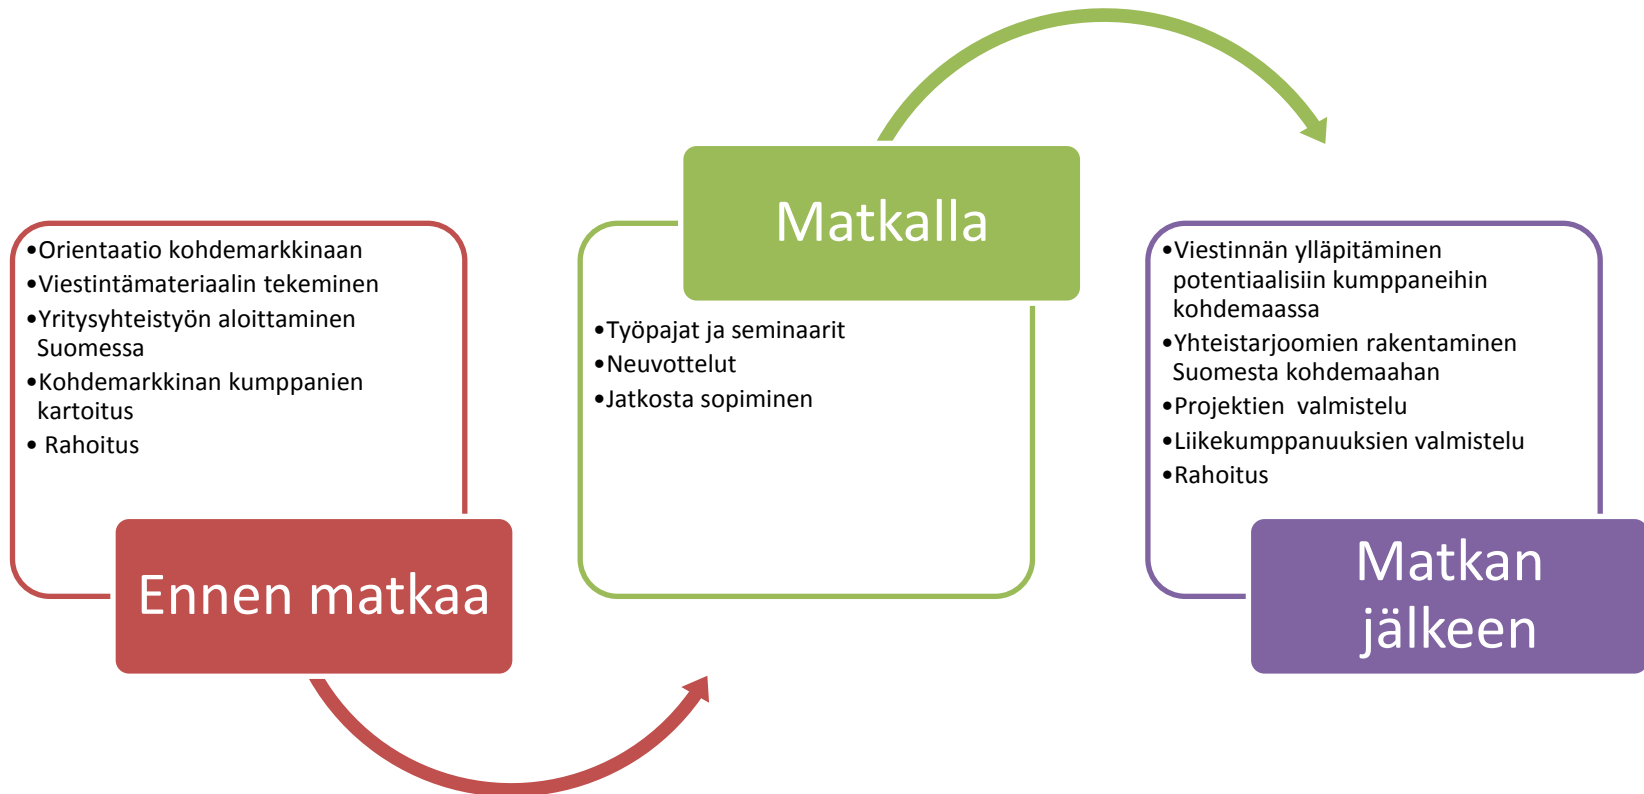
•Orientaatio kohdemarkkinaan
•Viestintämateriaalin tekeminen
•Yritysyhteistyön aloittaminen Suomessa
•Kohdemarkkinan kumppanien kartoitus
• Rahoitus

Ennen matkaa

Matkalla

•Työpajat ja seminaarit
•Neuvottelut
•Jatkosta sopiminen

•Viestinnän ylläpitäminen potentiaalisiin kumppaneihin kohdemaassa
•Yhteistarjoomien rakentaminen Suomesta kohdemaahan
•Projektien valmistelu
•Liikekumppanuuksien valmistelu
•Rahoitus

Matkan jälkeen